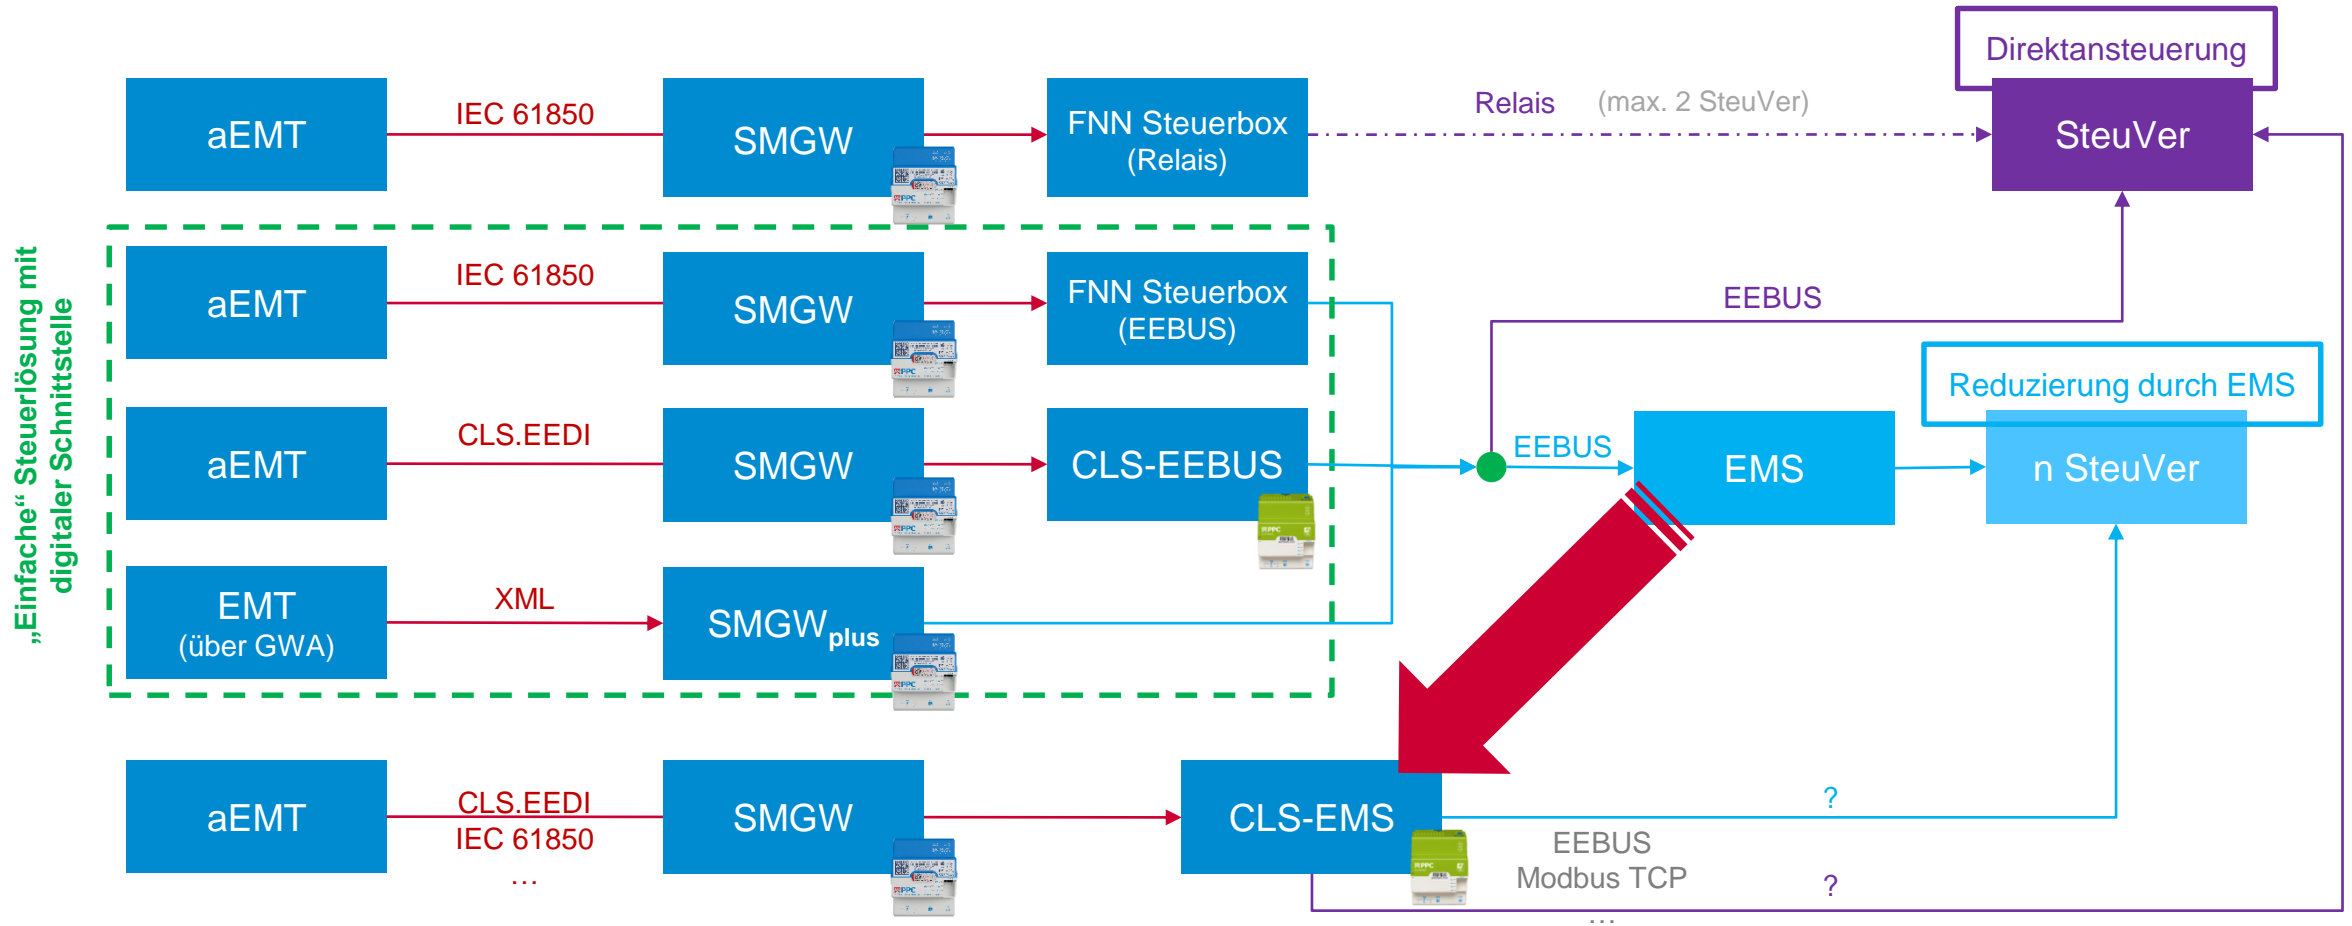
Direktansteuerung

aEMT
IEC 61850
SMGW
FNN Steuerbox (Relais)
Relais (max. 2 SteuVer)
SteuVer

„Einfache“ Steuerlösung mit digitaler Schnittstelle

aEMT
IEC 61850
SMGW
FNN Steuerbox (EEBUS)
EEBUS

Reduzierung durch EMS

aEMT
CLS.EEDI
SMGW
CLS-EEBUS
EEBUS
EMS
n SteuVer

EMT (über GWA)
XML
$SMGW_{plus}$

aEMT
CLS.EEDI
IEC 61850
...
SMGW
CLS-EMS
?
EEBUS
Modbus TCP
...
?